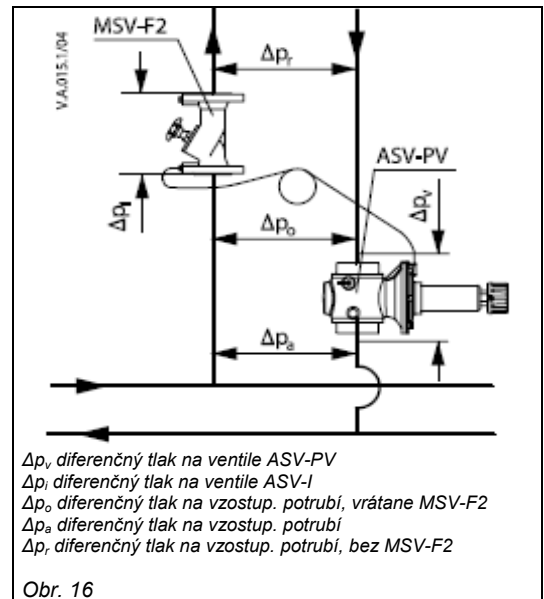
V.A.015.1/04

MSV-F2

$\Delta p_r$

ASV-PV

$\Delta p_I$

$\Delta p_o$

$\Delta p_v$

$\Delta p_a$

*$\Delta p_v$ diferenčný tlak na ventile ASV-PV*
*$\Delta p_i$ diferenčný tlak na ventile ASV-I*
*$\Delta p_o$ diferenčný tlak na vzostup. potrubí, vrátane MSV-F2*
*$\Delta p_a$ diferenčný tlak na vzostup. potrubí*
*$\Delta p_r$ diferenčný tlak na vzostup. potrubí, bez MSV-F2*

*Obr. 16*